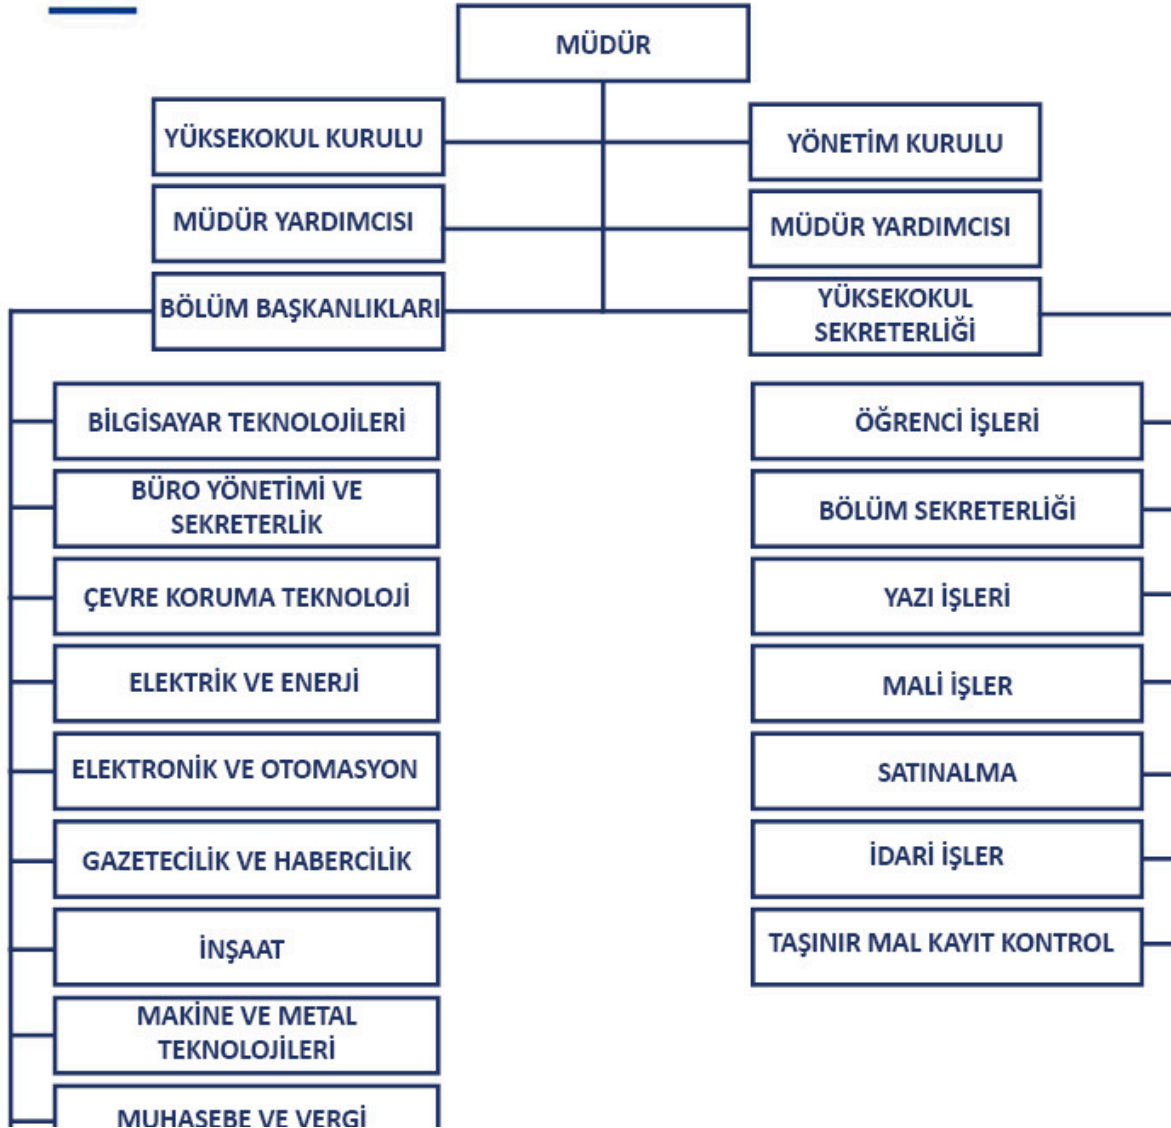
MÜDÜR

YÜKSEKOKUL KURULU

YÖNETİM KURULU

MÜDÜR YARDIMCISI

MÜDÜR YARDIMCISI

BÖLÜM BAŞKANLIKLARI

YÜKSEKOKUL SEKRETERLİĞİ

BİLGİSAYAR TEKNOLOJİLERİ

BÜRO YÖNETİMİ VE SEKRETERLİK

ÇEVRE KORUMA TEKNOLOJİ

ELEKTRİK VE ENERJİ

ELEKTRONİK VE OTOMASYON

GAZETECİLİK VE HABERCİLİK

İNŞAAT

MAKİNE VE METAL TEKNOLOJİLERİ

MUHASEBE VE VERGİ

ÖĞRENCİ İŞLERİ

BÖLÜM SEKRETERLİĞİ

YAZI İŞLERİ

MALİ İŞLER

SATINALMA

İDARİ İŞLER

TAŞINIR MAL KAYIT KONTROL